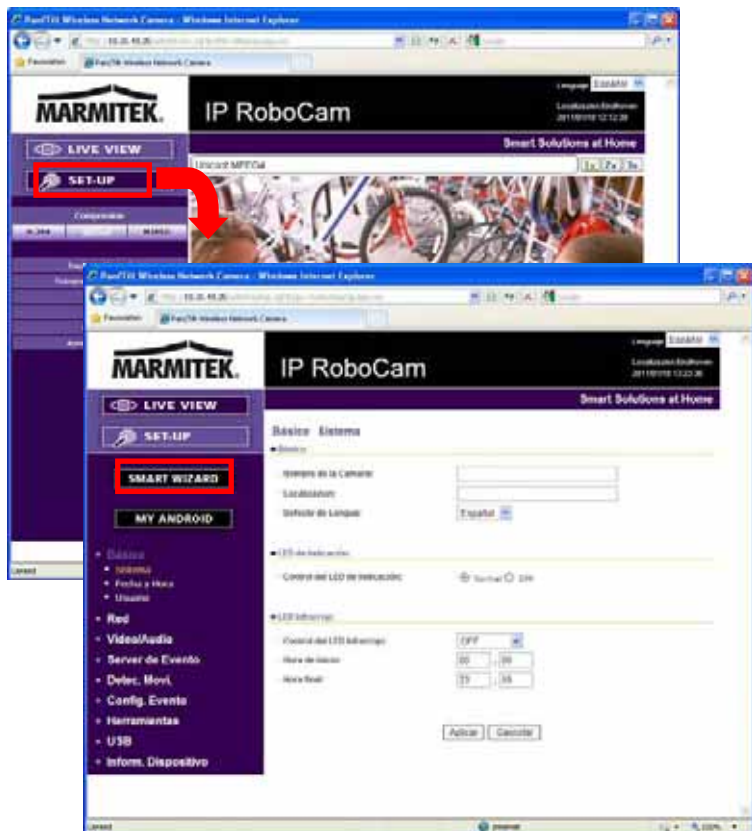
Pan/Tilt Wireless Network Camera - Windows Internet Explorer

Favoritos

Pan/Tilt Wireless Network Camera

MARMITEK

IP RoboCam

Language Español

Smart Solutions at Home

LIVE VIEW

SET-UP

Unicast MPEG4

1x 2x 3x

Compresión

H.264

MJPEG

Listo

Pan/Tilt Wireless Network Camera - Windows Internet Explorer

Favoritos

Pan/Tilt Wireless Network Camera

MARMITEK

IP RoboCam

Language Español

Smart Solutions at Home

LIVE VIEW

SET-UP

SMART WIZARD

MY ANDROID

• Básica
• Sistema
• Fecha y Hora
• Usuario

• Red
• Video/Audio
• Server de Evento
• Detec. Movi.
• Config. Evento
• Herramientas
• USB
• Inform. Dispositivo

Básica Sistema

Básica

Nombre de la Cámara

Localización

Selecto de Lengua

Español

LED de Indicación

Control del LED de Indicación

Normal Off

LED Infrarrojo

Control del LED Infrarrojo

OFF

Hora de Inicio

00 : 00

Hora final

23 : 59

Aplicar Cancelar

Listo

Internet

100%